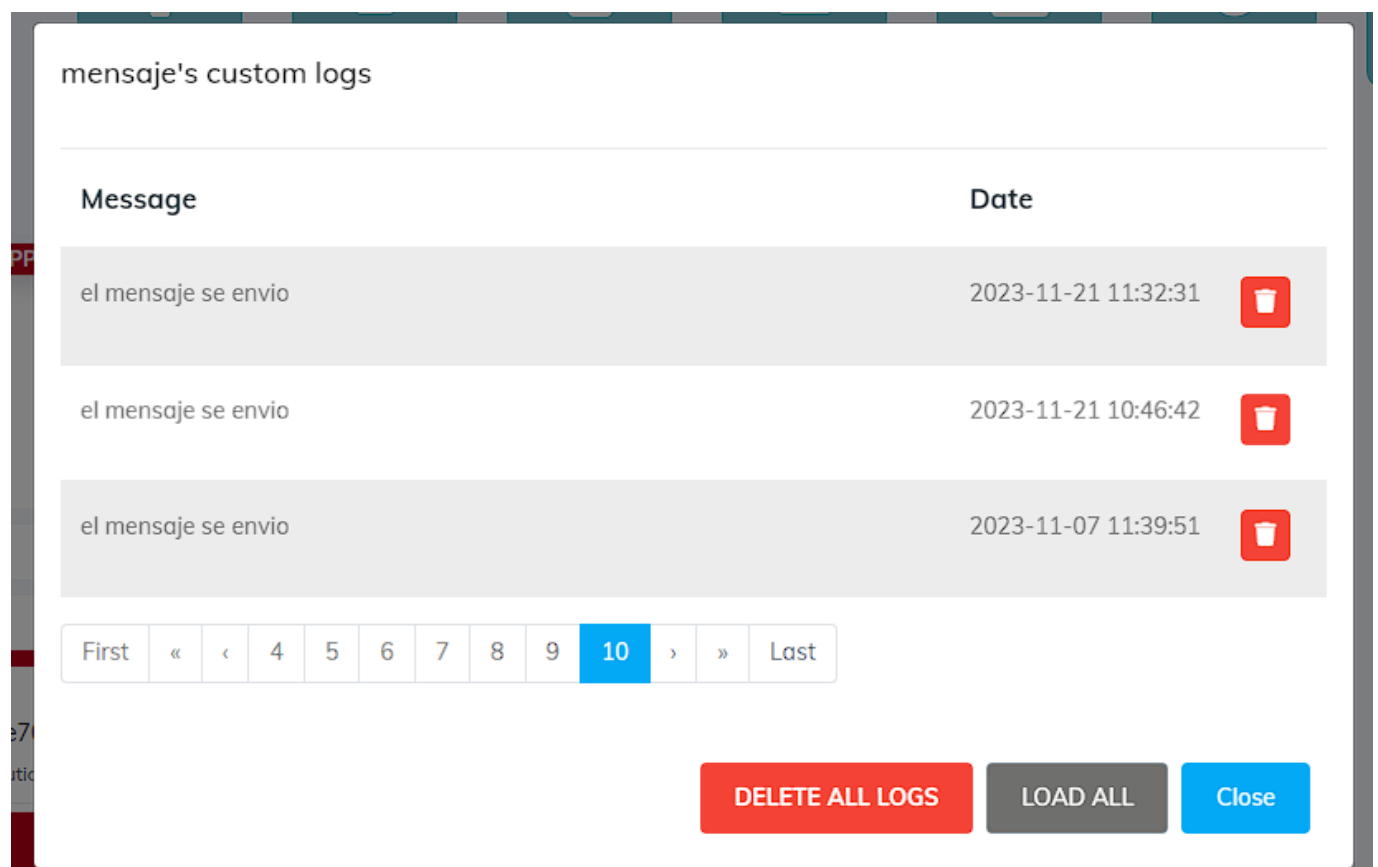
mensaje's custom logs

| Message | Date |
|---|---|
| el mensaje se envio | 2023-11-21 11:32:31 |
| el mensaje se envio | 2023-11-21 10:46:42 |
| el mensaje se envio | 2023-11-07 11:39:51 |

First « ‹ 4 5 6 7 8 9 10 › » Last

DELETE ALL LOGS LOAD ALL Close